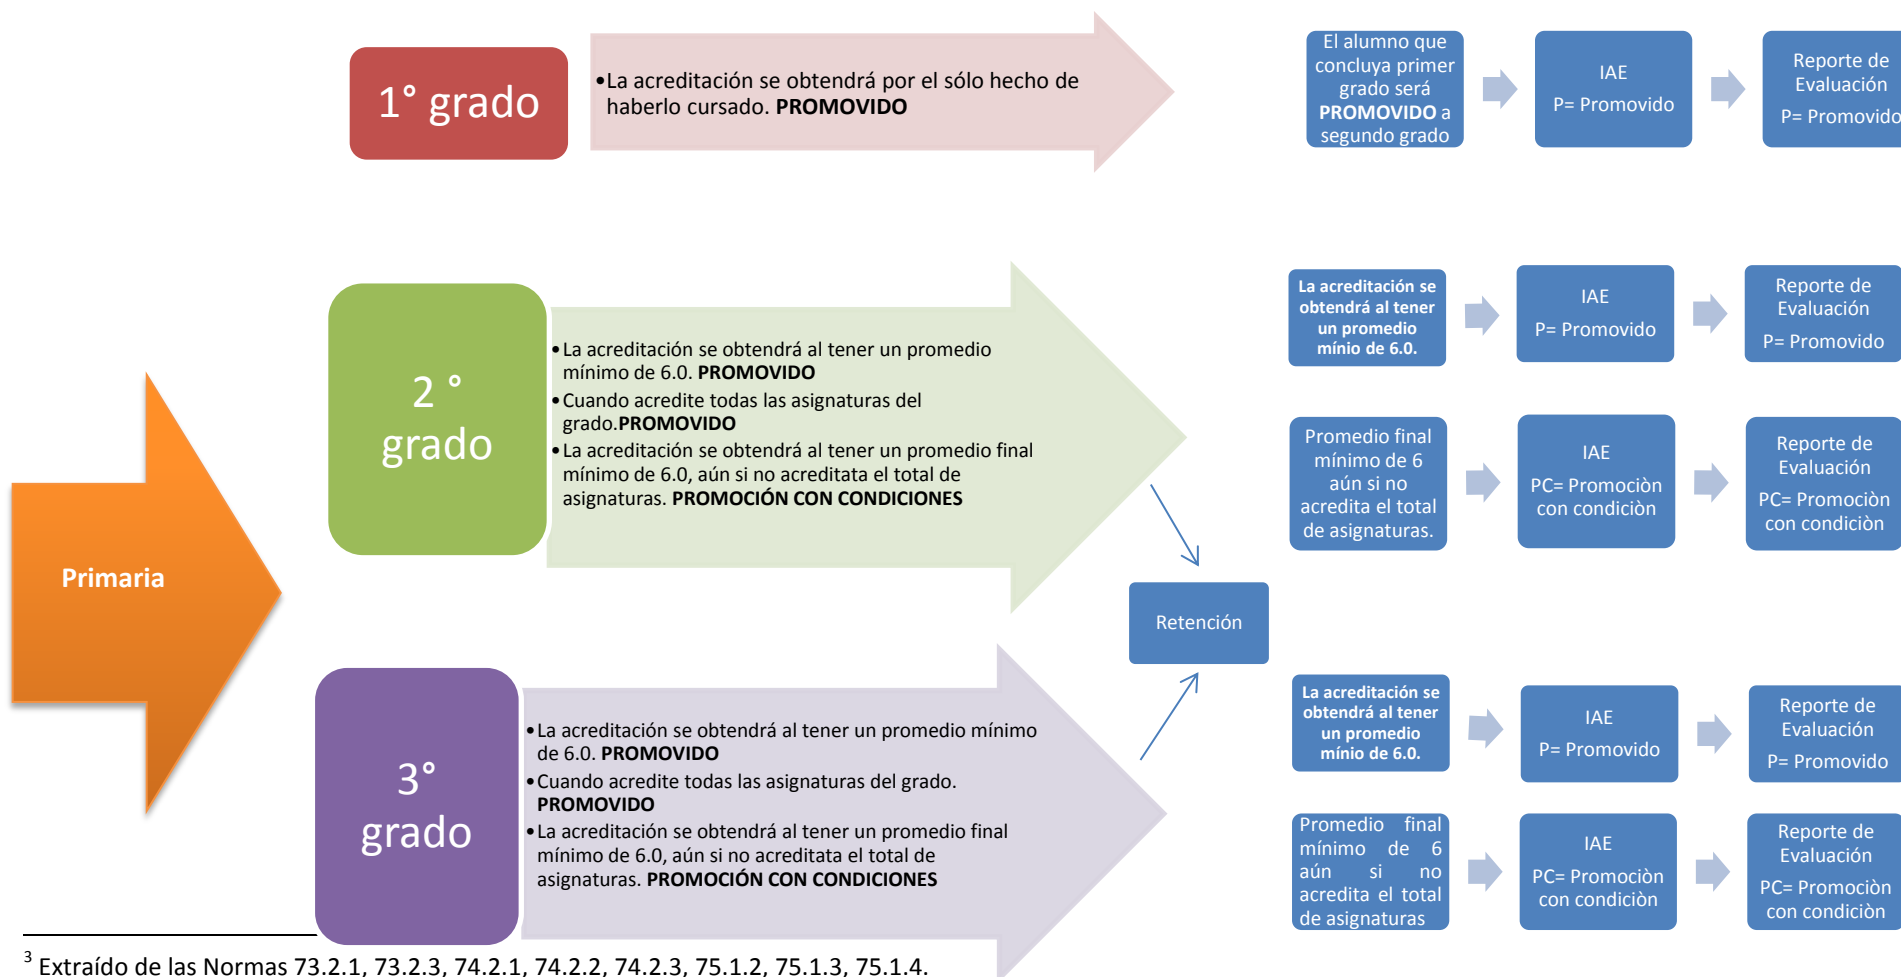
1° grado

•La acreditación se obtendrá por el sólo hecho de haberlo cursado. **PROMOVIDO**

El alumno que concluya primer grado será **PROMOVIDO** a segundo grado

IAE
P= Promovido

Reporte de Evaluación
P= Promovido

Primaria

2 ° grado

•La acreditación se obtendrá al tener un promedio mínimo de 6.0. **PROMOVIDO**
•Cuando acredite todas las asignaturas del grado.**PROMOVIDO**
•La acreditación se obtendrá al tener un promedio final mínimo de 6.0, aún si no acreditata el total de asignaturas. **PROMOCIÓN CON CONDICIONES**

La acreditación se obtendrá al tener un promedio mínio de 6.0.

IAE
P= Promovido

Reporte de Evaluación
P= Promovido

Promedio final mínimo de 6 aún si no acredita el total de asignaturas.

IAE
PC= Promociòn con condiciòn

Reporte de Evaluación
PC= Promociòn con condiciòn

Retención

3° grado

•La acreditación se obtendrá al tener un promedio mínimo de 6.0. **PROMOVIDO**
•Cuando acredite todas las asignaturas del grado. **PROMOVIDO**
•La acreditación se obtendrá al tener un promedio final mínimo de 6.0, aún si no acreditata el total de asignaturas. **PROMOCIÓN CON CONDICIONES**

La acreditación se obtendrá al tener un promedio mínio de 6.0.

IAE
P= Promovido

Reporte de Evaluación
P= Promovido

Promedio final mínimo de 6 aún si no acredita el total de asignaturas

IAE
PC= Promociòn con condiciòn

Reporte de Evaluación
PC= Promociòn con condiciòn

$^3$ Extraído de las Normas 73.2.1, 73.2.3, 74.2.1, 74.2.2, 74.2.3, 75.1.2, 75.1.3, 75.1.4.